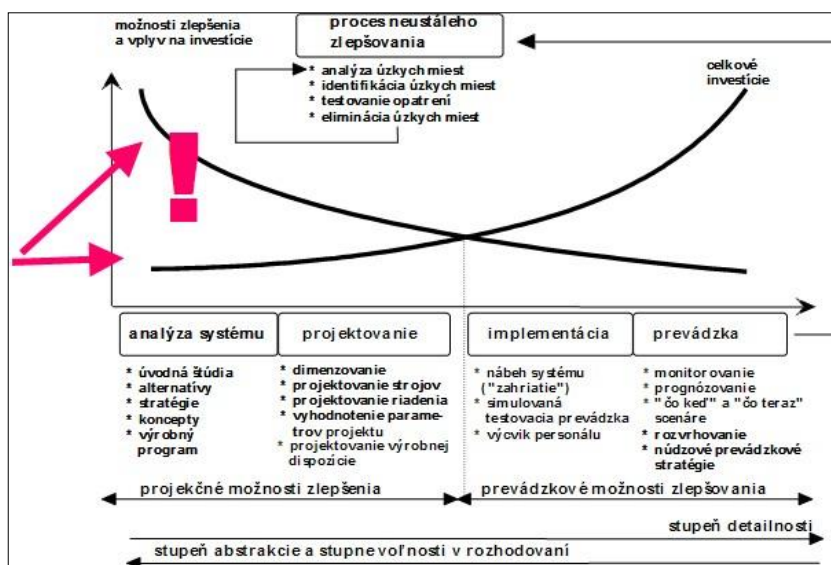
možnosti zlepšenia a vplyv na investície

proces neustáleho zlepšovania

* analýza úzkych miest
* identifikácia úzkych miest
* testovanie opatrení
* eliminácia úzkych miest

celkové investície

!

analýza systému

projektovanie

implementácia

prevádzka

* úvodná štúdia
* alternatívy
* stratégie
* koncepty
* výrobný program

* dimenzovanie
* projektovanie strojov
* projektovanie riadenia
* vyhodnotenie parametrov projektu
* projektovanie výrobnej dispozície

* nábeh systému ("zahriatie")
* simulovaná testovacia prevádzka
* výcvik personálu

* monitorovanie
* prognózovanie
* "čo keď" a "čo teraz" scenáre
* rozvrhovanie
* núdzové prevádzkové stratégie

projekčné možnosti zlepšenia

prevádzkové možnosti zlepšovania

stupeň detailnosti

stupeň abstrakcie a stupne voľnosti v rozhodovaní